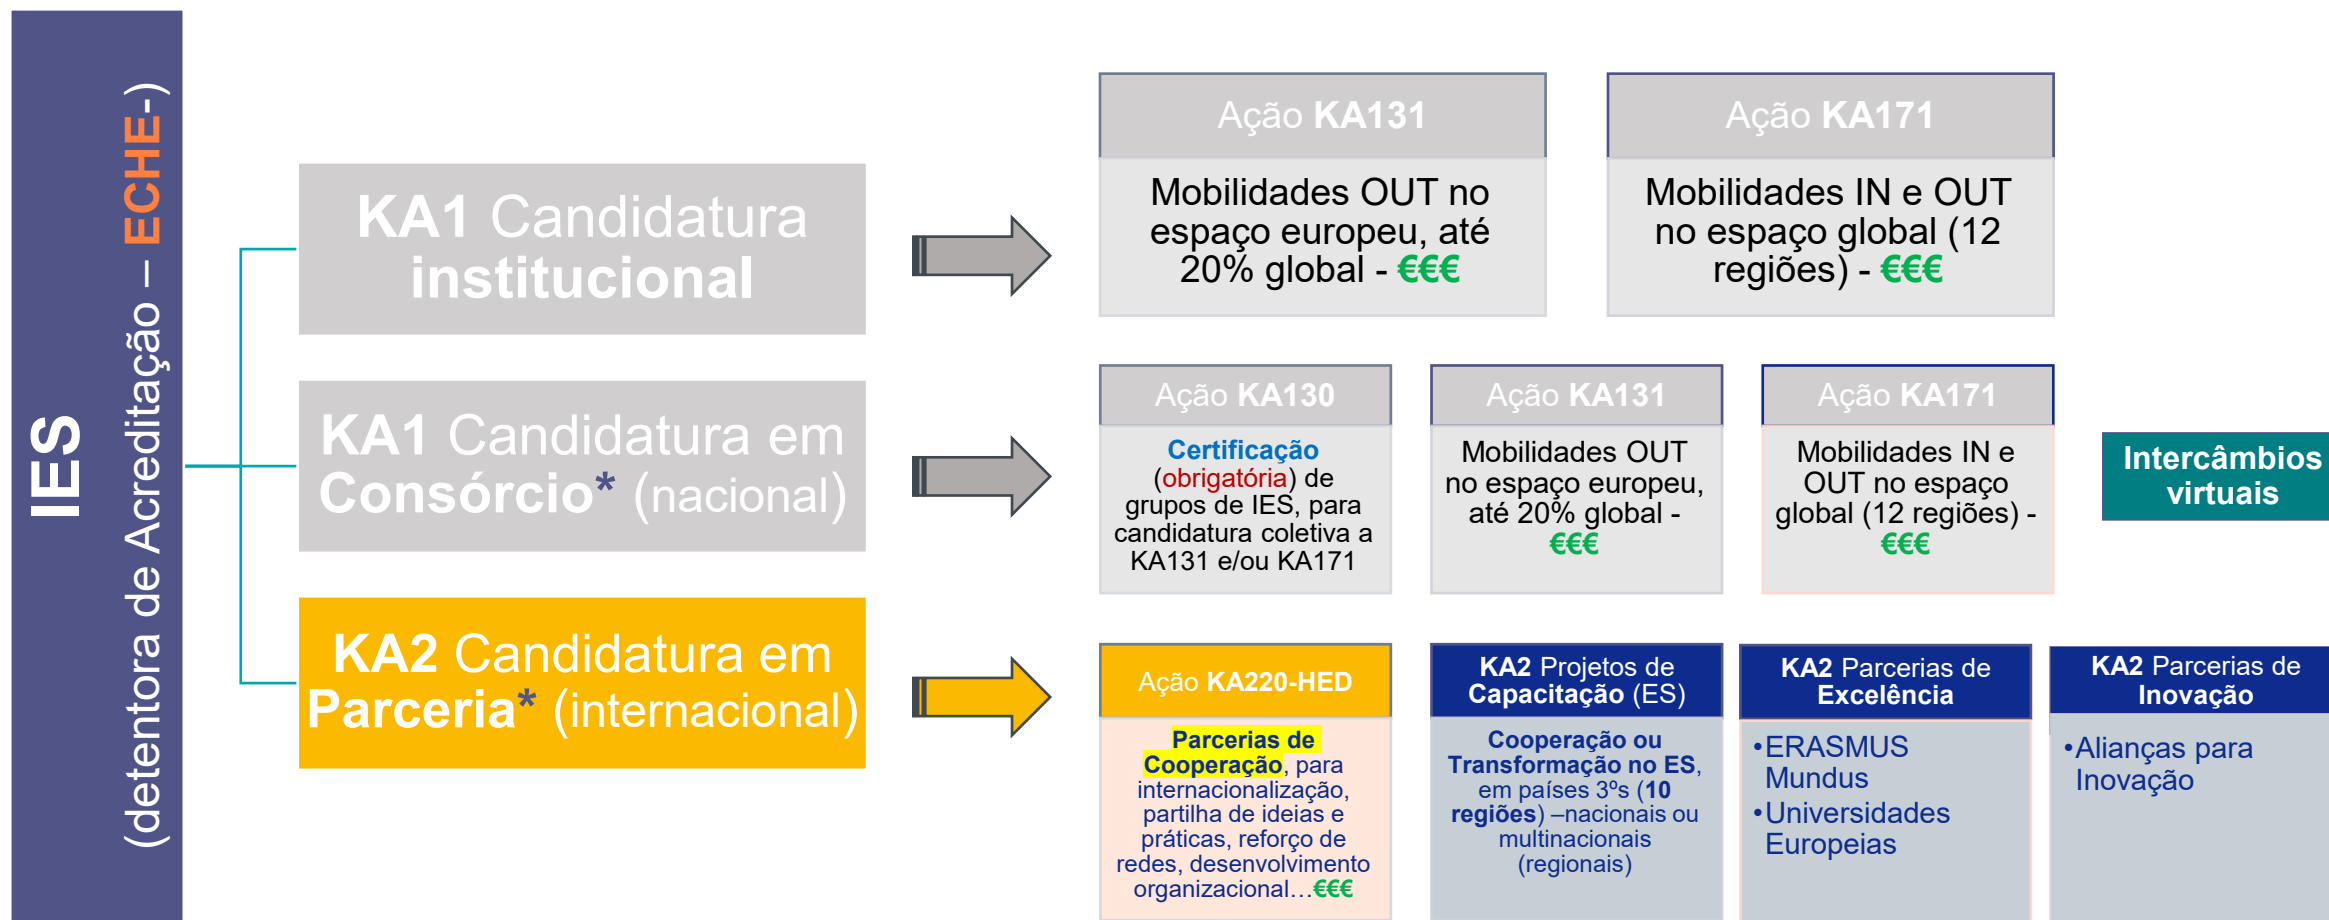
IES
(detentora de Acreditação – ECHE-)

KA1 Candidatura institucional

KA1 Candidatura em Consórcio* (nacional)

KA2 Candidatura em Parceria* (internacional)

Ação KA131
Mobilidades OUT no espaço europeu, até 20% global - €€€

Ação KA171
Mobilidades IN e OUT no espaço global (12 regiões) - €€€

Ação KA130
Certificação (obrigatória) de grupos de IES, para candidatura coletiva a KA131 e/ou KA171

Ação KA131
Mobilidades OUT no espaço europeu, até 20% global - €€€

Ação KA171
Mobilidades IN e OUT no espaço global (12 regiões) - €€€

Intercâmbios virtuais

Ação KA220-HED
Parcerias de Cooperação, para internacionalização, partilha de ideias e práticas, reforço de redes, desenvolvimento organizacional…€€€

KA2 Projetos de Capacitação (ES)
Cooperação ou Transformação no ES, em países 3ºs (10 regiões) –nacionais ou multinacionais (regionais)

KA2 Parcerias de Excelência
•ERASMUS Mundus
•Universidades Europeias

KA2 Parcerias de Inovação
•Alianças para Inovação